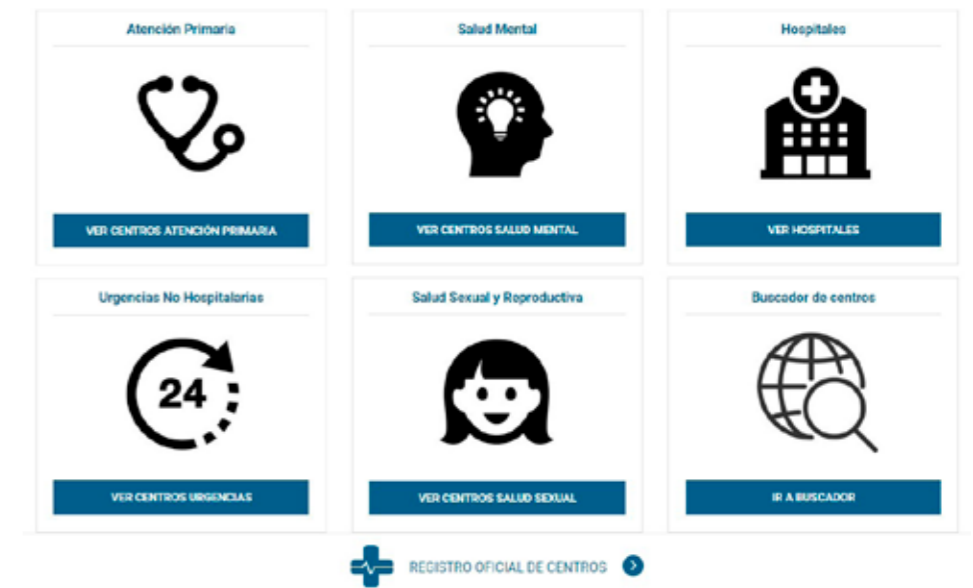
Atención Primaria

VER CENTROS ATENCIÓN PRIMARIA

Salud Mental

VER CENTROS SALUD MENTAL

Hospitales

VER HOSPITALES

Urgencias No Hospitalarias

24

VER CENTROS URGENCIAS

Salud Sexual y Reproductiva

VER CENTROS SALUD SEXUAL

Buscador de centros

IR A BUSCADOR

REGISTRO OFICIAL DE CENTROS